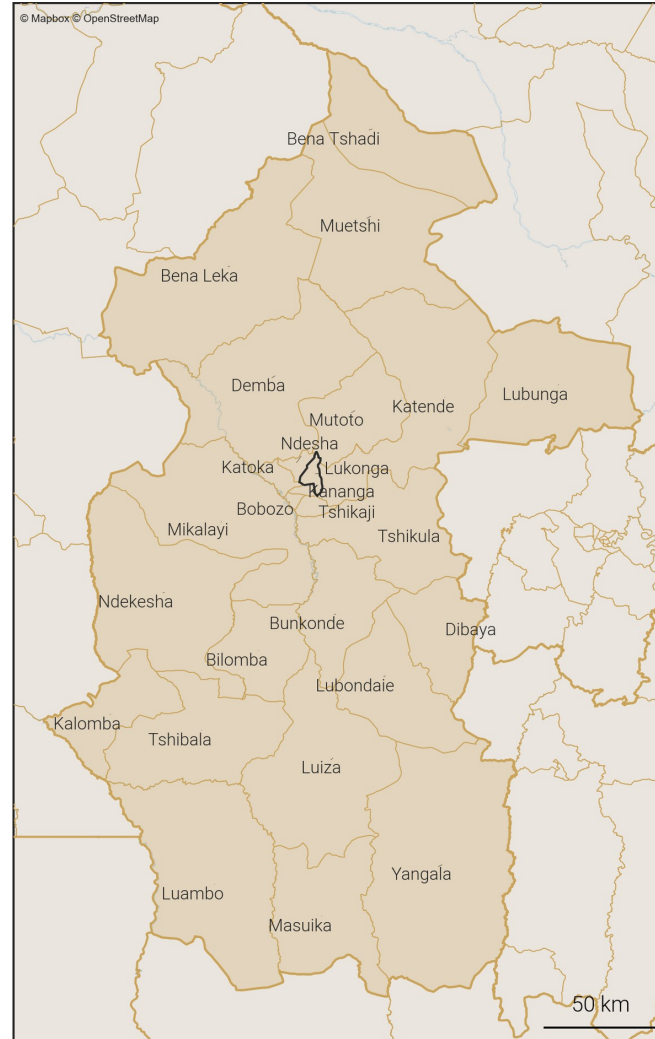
© Mapbox © OpenStreetMap

Bena Tshadi

Muetshi

Bena Leka

Demba

Mutoto

Katende

Lubunga

Ndesha

Katoka

Lukonga

Kananga

Bobozo

Tshikaji

Mikalayi

Tshikula

Ndekesha

Bunkonde

Dibaya

Bilomba

Lubondaie

Kalomba

Tshibala

Luiza

Yangala

Luambo

Masuika

50 km